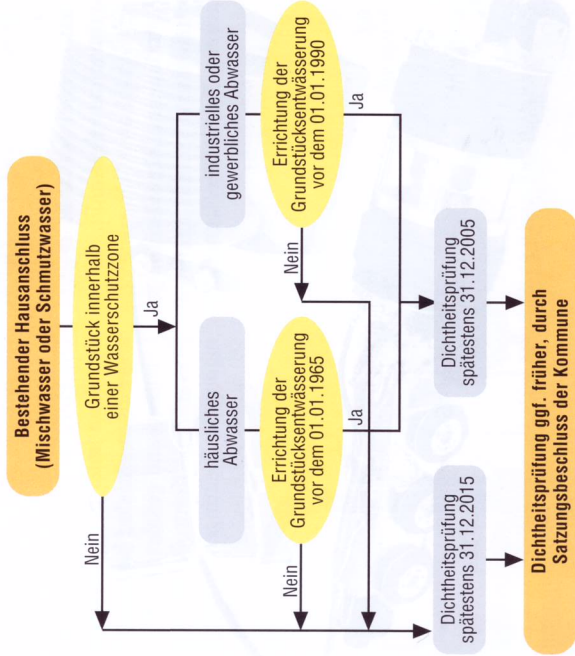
Bestehender Hausanschluss (Mischwasser oder Schmutzwasser)

Grundstück innerhalb einer Wasserschutzzone

Ja

Nein

industrielles oder gewerbliches Abwasser

Errichtung der Grundstücksentwässerung vor dem 01.01.1990

Ja

Nein

häusliches Abwasser

Errichtung der Grundstücksentwässerung vor dem 01.01.1965

Ja

Nein

Dichtheitsprüfung spätestens 31.12.2005

Dichtheitsprüfung spätestens 31.12.2015

Dichtheitsprüfung ggf. früher, durch Satzungsbeschluss der Kommune